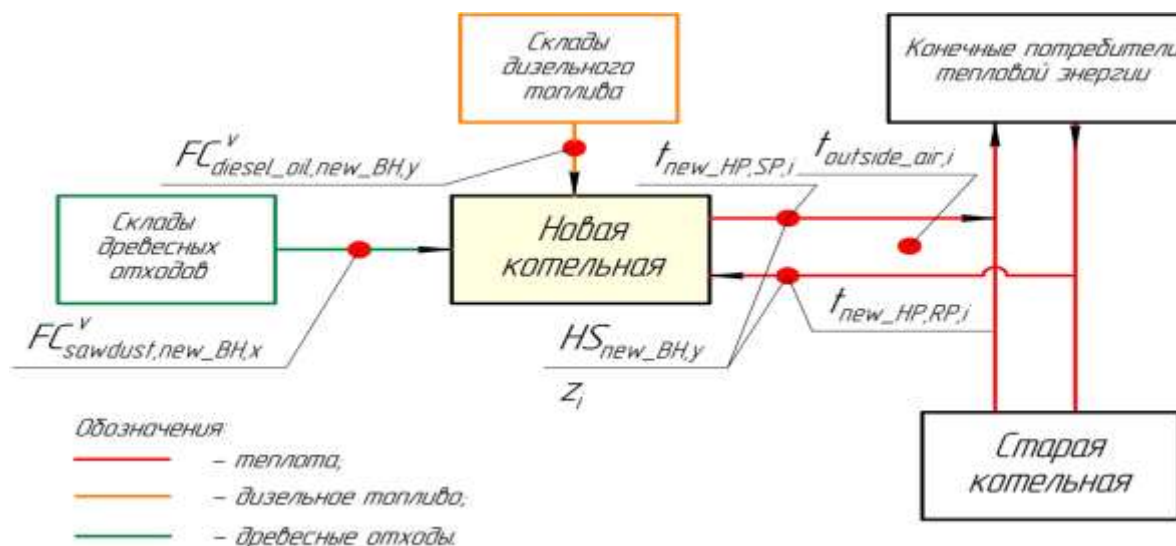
Склады дизельного топлива

Конечные потребители тепловой энергии

$FC^{v}_{diesel\_oil,new\_BH,y}$

$t_{new\_HP,SP,i}$

$t_{outside\_air,i}$

Склады древесных отходов

Новая котельная

$FC^{v}_{sawdust,new\_BH,x}$

$t_{new\_HP,RP,i}$

$HS_{new\_BH,y}$

$Z_{i}$

Обозначения:
– теплота;
– дизельное топливо;
– древесные отходы.

Старая котельная